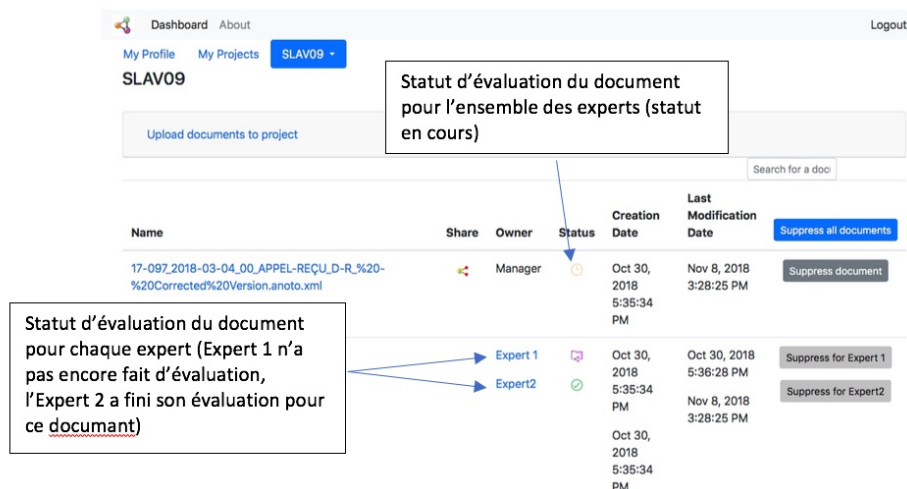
Dashboard About

Logout

My Profile My Projects SLAV09

SLAV09

Statut d'évaluation du document pour l'ensemble des experts (statut en cours)

Upload documents to project

Search for a doc

| Name | Share | Owner | Status | Creation Date | Last Modification Date | Suppress all documents |
|---|---|---|---|---|---|---|
| 17-097_2018-03-04_00_APPEL-REÇU_D-R_%20-%20Corrected%20Version.anoto.xml | | Manager | | Oct 30, 2018 5:35:34 PM | Nov 8, 2018 3:28:25 PM | Suppress document |
| | | Expert 1 | | Oct 30, 2018 5:35:34 PM | Oct 30, 2018 5:36:28 PM | Suppress for Expert 1 |
| | | Expert2 | | Oct 30, 2018 5:35:34 PM | Nov 8, 2018 3:28:25 PM | Suppress for Expert2 |

Statut d'évaluation du document pour chaque expert (Expert 1 n'a pas encore fait d'évaluation, l'Expert 2 a fini son évaluation pour ce documant)